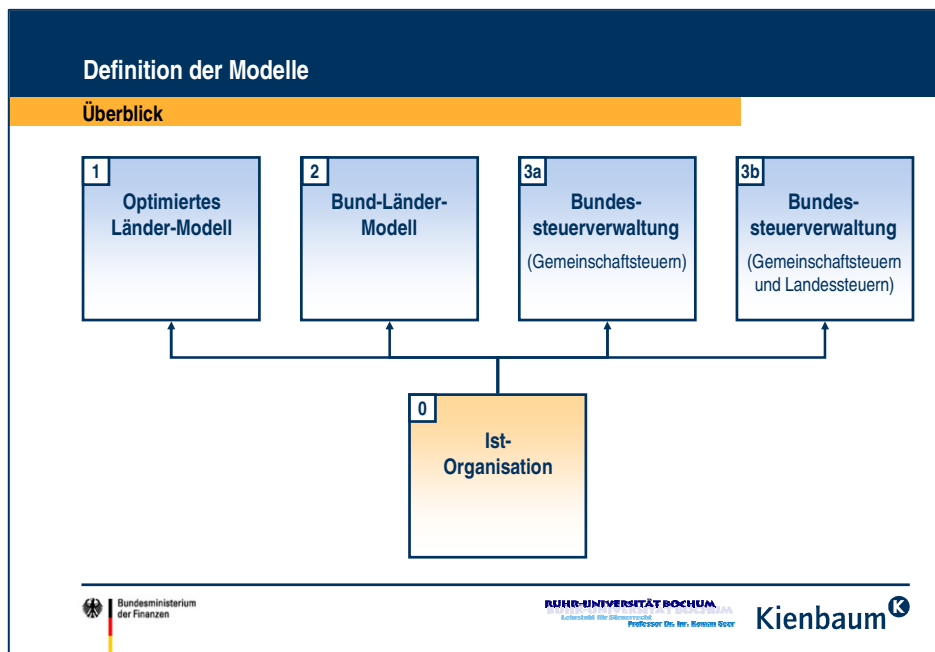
Definition der Modelle

Überblick

1
Optimiertes Länder-Modell

2
Bund-Länder-Modell

3a
Bundessteuerverwaltung
(Gemeinschaftsteuern)

3b
Bundessteuerverwaltung
(Gemeinschaftsteuern und Landessteuern)

0
Ist-Organisation

Bundesministerium der Finanzen

RUHR-UNIVERSITÄT BOCHUM
Lehrstuhl für Steuerrecht
Professor Dr. iur. Roman Seer

Kienbaum